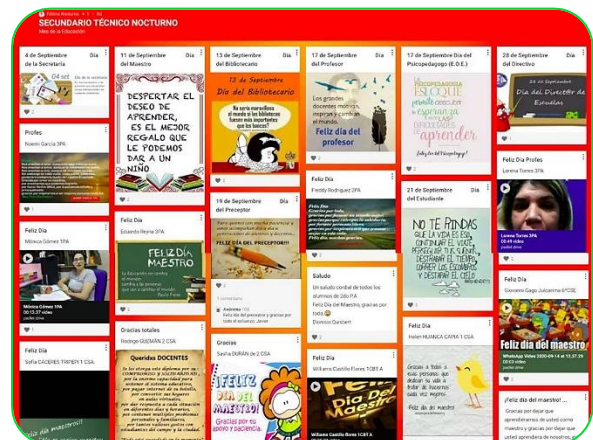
SECUNDARIO TÉCNICO NOCTURNO
Mes de la Educación

4 de Septiembre Día de la Secretaria

Profes
Noemi García 3PA

Feliz Día
Mónica Gómez 1PA

Mónica Gómez 1PA

Feliz Día
Sofía CÁCERES TRYBY 1 CSA

11 de Septiembre Día del Maestro

DESPERTAR EL DESEO DE APRENDER, ES EL MEJOR REGALO QUE LE PODEMOS DAR A UN NIÑO

Feliz Día
Eduardo Reyna 3PA

Feliz Día Maestro

Gracias totales
Rodrigo QUIZMÁN 2 CSA

Queridos DOCENTES

13 de Septiembre Día del Bibliotecario

13 de Septiembre Día del Bibliotecario

19 de Septiembre Día del Preceptor

¡FELIZ DÍA DEL PRECEPTOR!!!

Gracias
Sasha DURÁN de 2 CSA

¡Feliz Día del Maestro!

17 de Septiembre Día del Profesor

Feliz día del profesor

Feliz Día
Freddy Rodriguez 2PA

Saludo
Un saludo cordial de todos los alumnos de 2do P.A Feliz Día del Maestro, gracias por todo
Dionisio Gardent

Feliz Día
Williams Castillo Flores 1CBT A

Feliz Día del Maestro

17 de Septiembre Día del Psicopedagogo (E.O.E.)

aprender

21 de Septiembre Día del Estudiante

NO TE RINDAS QUE LA VIDA ES ESO, CONTINUAR EL VIAJE, PERSEGUIR TUS SUEÑOS

Feliz Día
Helen HUAMÁN CAPIA 1 CSA

Feliz día del maestro

28 de Septiembre Día del Directivo

Día del Director de Escuelas

Feliz Día Profes
Lorena Torres 3PA

Lorena Torres 3PA

Feliz Día
Giovanni Gago Jutiacina 6°CSE

Feliz día del maestro

¡Feliz día del maestro!...
Gracias por dejar que aprendiéramos de usted como maestro y gracias por dejar que usted aprendiera de nosotros.